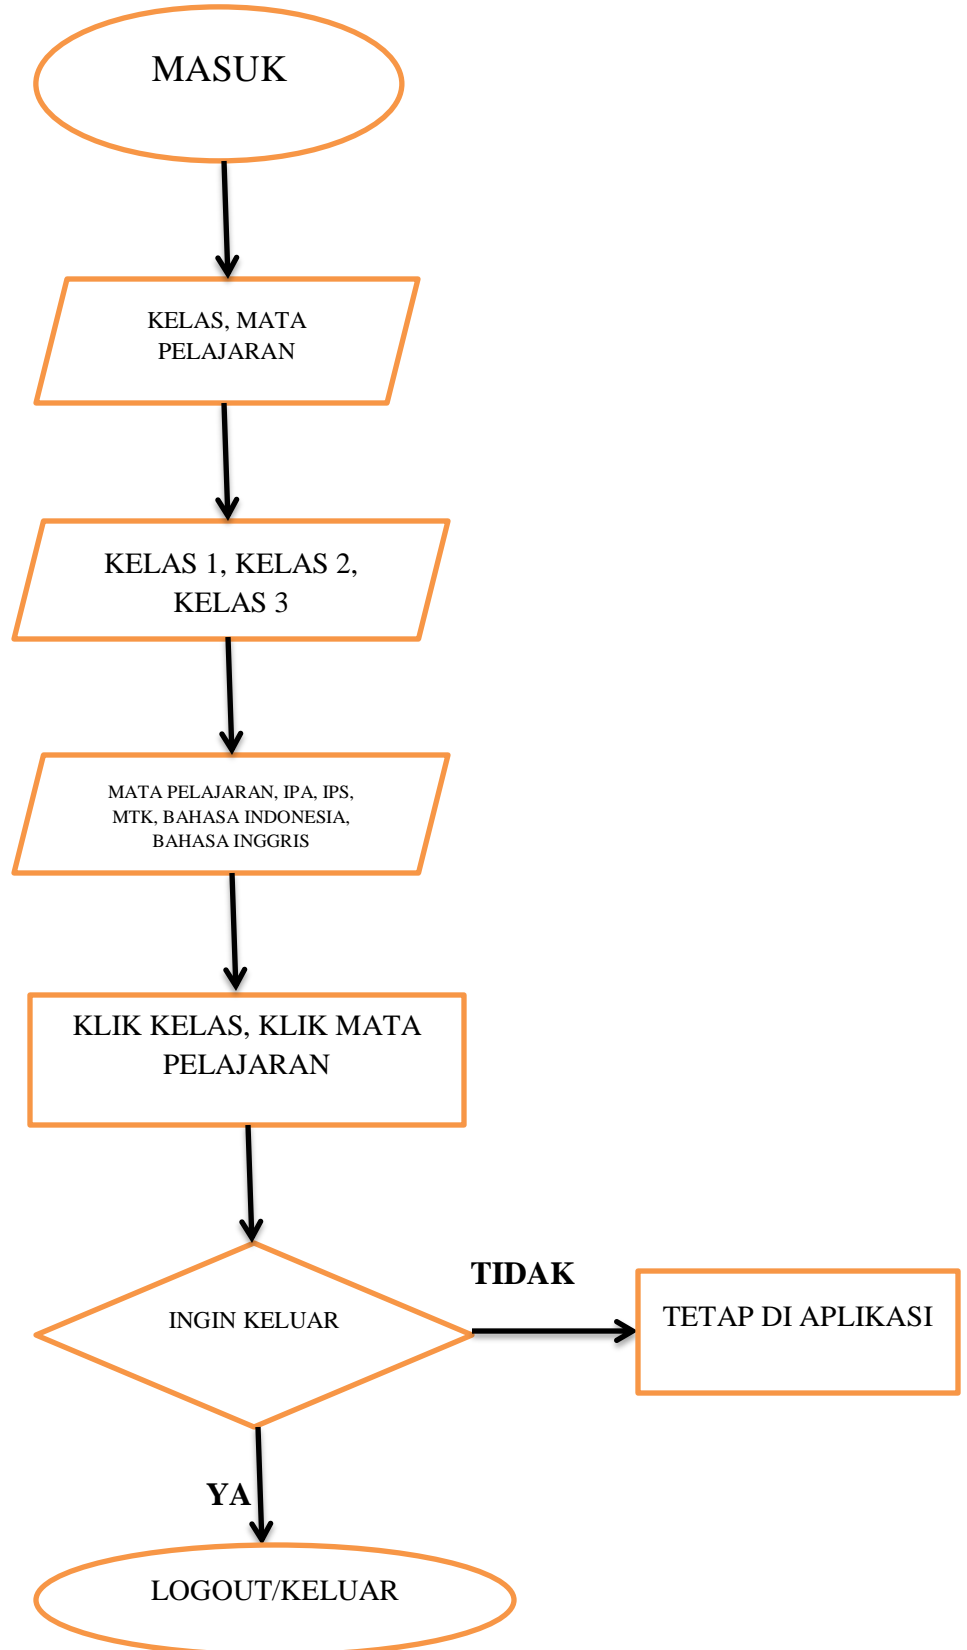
MASUK

KELAS, MATA PELAJARAN

KELAS 1, KELAS 2, KELAS 3

MATA PELAJARAN, IPA, IPS, MTK, BAHASA INDONESIA, BAHASA INGGRIS

KLIK KELAS, KLIK MATA PELAJARAN

INGIN KELUAR

TIDAK

TETAP DI APLIKASI

YA

LOGOUT/KELUAR